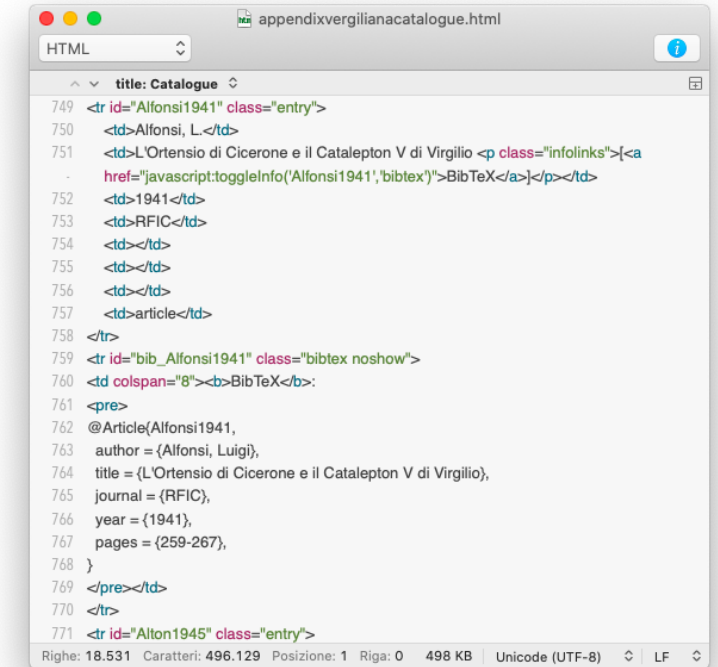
appendixvergilianacatalogue.html

HTML

title: Catalogue

749 <tr id="Alfonsi1941" class="entry">
750 <td>Alfonsi, L.</td>
751 <td>L'Ortensio di Cicerone e il Catalepton V di Virgilio <p class="infolinks">[<a href="javascript:toggleInfo('Alfonsi1941','bibtex')">BibTeX</a>]</p></td>
752 <td>1941</td>
753 <td>RFIC</td>
754 <td></td>
755 <td></td>
756 <td></td>
757 <td>article</td>
758 </tr>
759 <tr id="bib_Alfonsi1941" class="bibtex noshow">
760 <td colspan="8"><b>BibTeX</b>:
761 <pre>
762 @Article{Alfonsi1941,
763 author = {Alfonsi, Luigi},
764 title = {L'Ortensio di Cicerone e il Catalepton V di Virgilio},
765 journal = {RFIC},
766 year = {1941},
767 pages = {259-267},
768 }
769 </pre></td>
770 </tr>
771 <tr id="Alton1945" class="entry">

Righe: 18.531 Caratteri: 496.129 Posizione: 1 Riga: 0 498 KB Unicode (UTF-8) LF